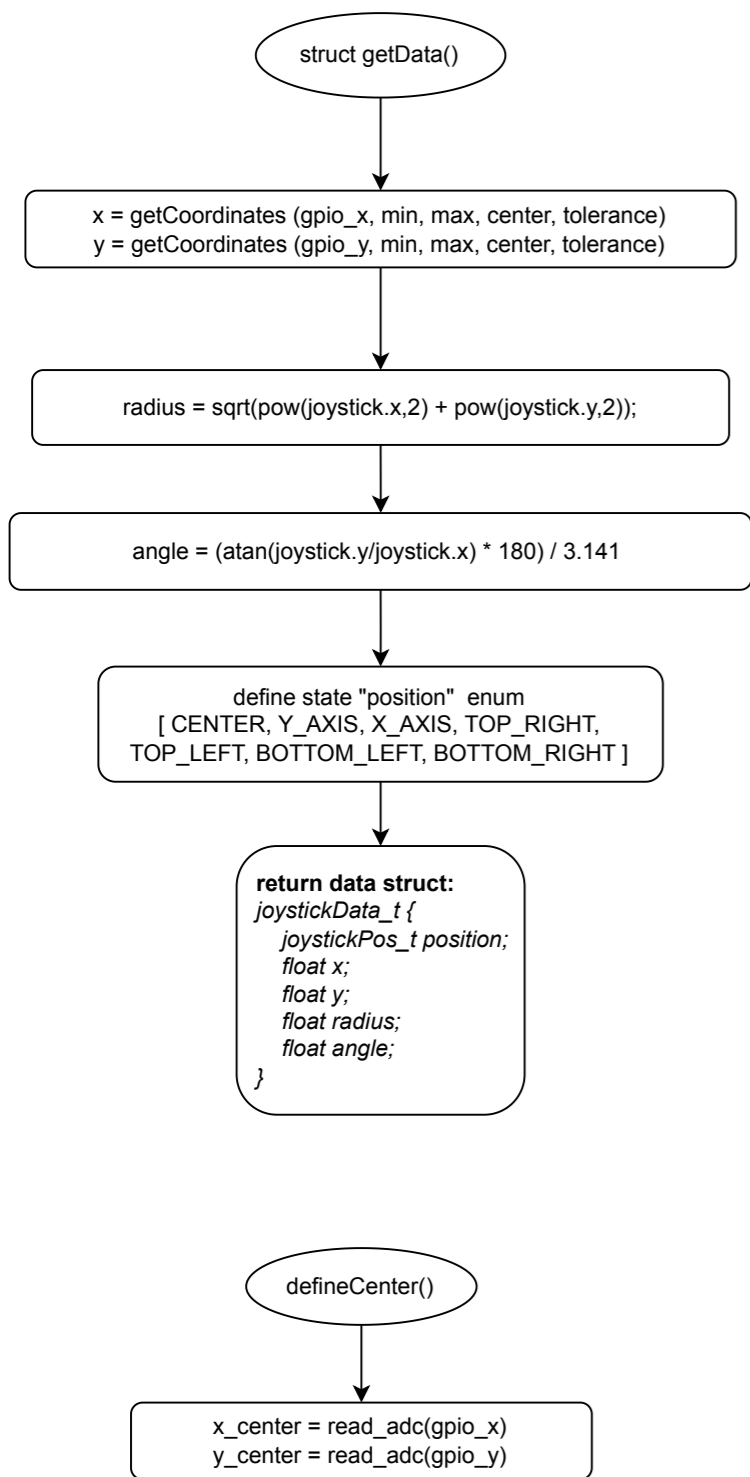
struct getData()

x = getCoordinates (gpio_x, min, max, center, tolerance)
y = getCoordinates (gpio_y, min, max, center, tolerance)

radius = sqrt(pow(joystick.x,2) + pow(joystick.y,2));

angle = (atan(joystick.y/joystick.x) * 180) / 3.141

define state "position" enum
[ CENTER, Y_AXIS, X_AXIS, TOP_RIGHT, TOP_LEFT, BOTTOM_LEFT, BOTTOM_RIGHT ]

**return data struct:**
*joystickData_t {*
*joystickPos_t position;*
*float x;*
*float y;*
*float radius;*
*float angle;*
*}*

defineCenter()

x_center = read_adc(gpio_x)
y_center = read_adc(gpio_y)